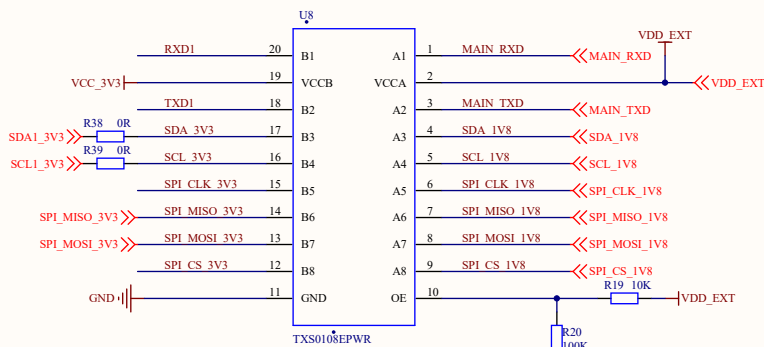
U8

VDD_EXT

| Left net | Pin | Left | Right | Pin | Right net |
|---|---|---|---|---|---|
| RXD1 | 20 | B1 | A1 | 1 | MAIN_RXD |
| VCC_3V3 | 19 | VCCB | VCCA | 2 | VDD_EXT |
| TXD1 | 18 | B2 | A2 | 3 | MAIN_TXD |
| SDA_3V3 | 17 | B3 | A3 | 4 | SDA_1V8 |
| SCL_3V3 | 16 | B4 | A4 | 5 | SCL_1V8 |
| SPI_CLK_3V3 | 15 | B5 | A5 | 6 | SPI_CLK_1V8 |
| SPI_MISO_3V3 | 14 | B6 | A6 | 7 | SPI_MISO_1V8 |
| SPI_MOSI_3V3 | 13 | B7 | A7 | 8 | SPI_MOSI_1V8 |
| SPI_CS_3V3 | 12 | B8 | A8 | 9 | SPI_CS_1V8 |
| GND | 11 | GND | OE | 10 | |

MAIN_RXD
VDD_EXT
MAIN_TXD
SDA1_3V3 R38 0R
SCL1_3V3 R39 0R
SDA_1V8
SCL_1V8
SPI_CLK_1V8
SPI_MISO_3V3
SPI_MISO_1V8
SPI_MOSI_3V3
SPI_MOSI_1V8
SPI_CS_1V8
GND
R19 10K
VDD_EXT
R20
10K
TXS0108EPWR